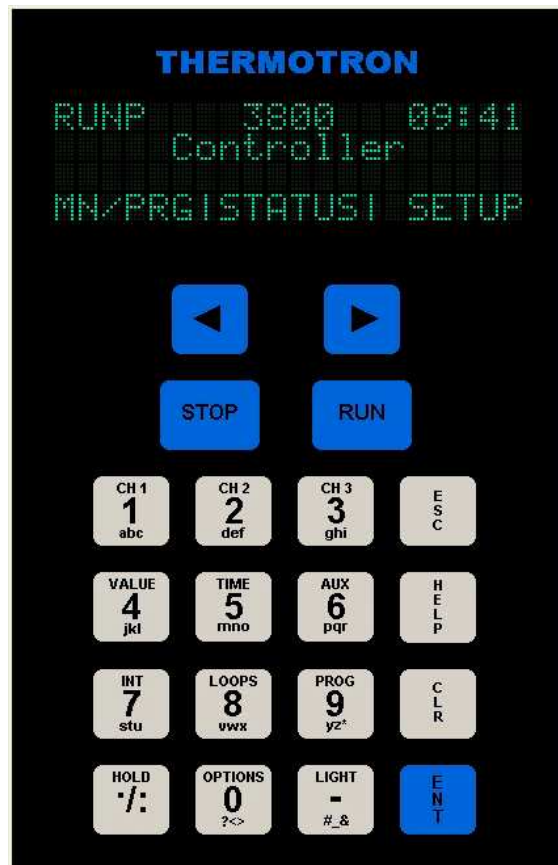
THERMOTRON

RUNP 3800 09:41
Controller
MN/PRG|STATUS| SETUP

STOP RUN

CH 1 1 abc
CH 2 2 def
CH 3 3 ghi
ESC

VALUE 4 jkl
TIME 5 mno
AUX 6 pqr
HELP

INT 7 stu
LOOPS 8 vwx
PROG 9 yz*
CLR

HOLD ·/:
OPTIONS 0 ?<>
LIGHT - #_&
ENT